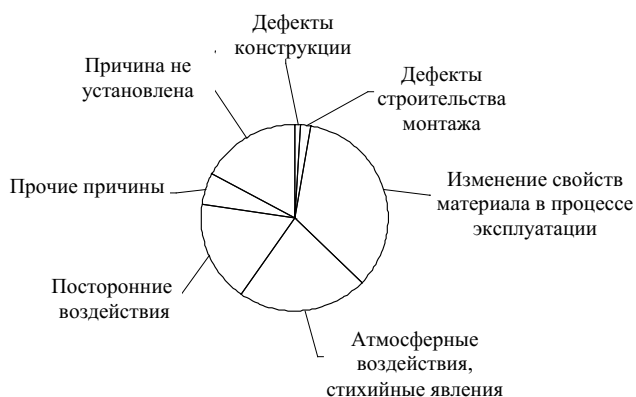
Дефекты конструкции

Дефекты строительства монтажа

Изменение свойств материала в процессе эксплуатации

Атмосферные воздействия, стихийные явления

Посторонние воздействия

Прочие причины

Причина не установлена